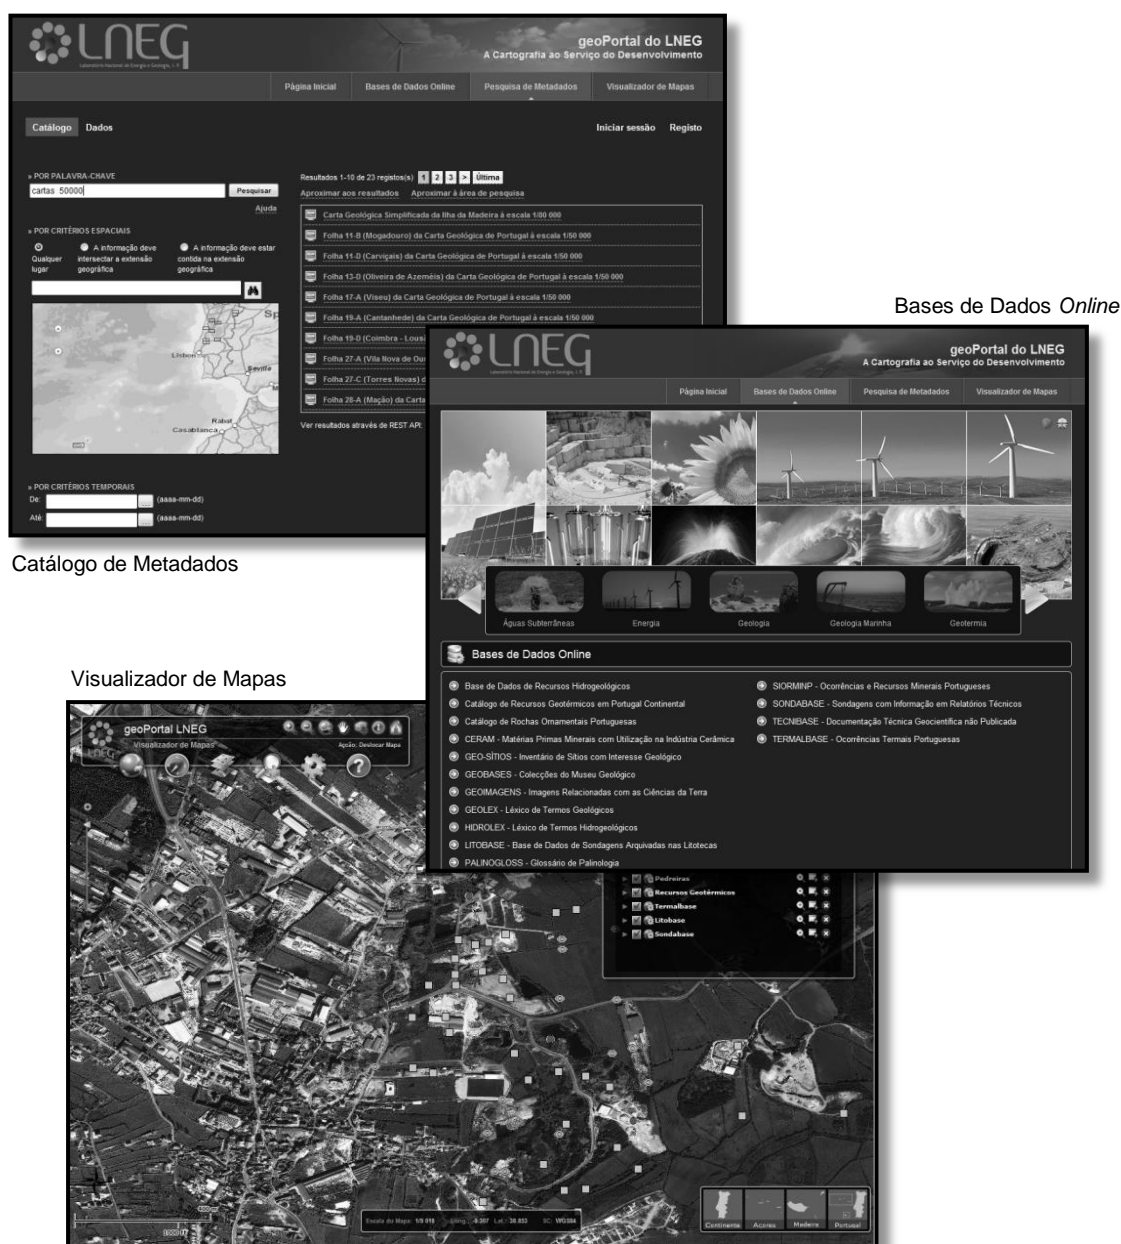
LNEG
Laboratório Nacional de Energia e Geologia, I. P.

geoPortal do LNEG
A Cartografia ao Serviço do Desenvolvimento

Página Inicial | Bases de Dados Online | Pesquisa de Metadados | Visualizador de Mapas

Catálogo | Dados

Iniciar sessão | Registo

» POR PALAVRA-CHAVE
cartas 50000
Pesquisar
Ajuda

» POR CRITÉRIOS ESPACIAIS
Qualquer lugar
A informação deve intersectar a extensão geográfica
A informação deve estar contida na extensão geográfica

Lisboa
Sevilla
Rabat
Casablanca

» POR CRITÉRIOS TEMPORAIS
De: (aaaa-mm-dd)
Até: (aaaa-mm-dd)

Resultados 1-10 de 23 registos(s) 1 2 3 > Última
Aproximar aos resultados | Aproximar à área de pesquisa

Carta Geológica Simplificada da Ilha da Madeira à escala 1/80 000
Folha 11-B (Mogadouro) da Carta Geológica de Portugal à escala 1/50 000
Folha 11-D (Carviçais) da Carta Geológica de Portugal à escala 1/50 000
Folha 13-D (Oliveira de Azeméis) da Carta Geológica de Portugal à escala 1/50 000
Folha 17-A (Viseu) da Carta Geológica de Portugal à escala 1/50 000
Folha 19-A (Cantanhede) da Carta Geológica de Portugal à escala 1/50 000
Folha 19-D (Coimbra - Lous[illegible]
Folha 27-A (Vila Nova de Ou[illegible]
Folha 27-C (Torres Novas) d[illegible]
Folha 28-A (Mação) da Carta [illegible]

Ver resultados através de REST API:

Catálogo de Metadados

Bases de Dados *Online*

LNEG
geoPortal do LNEG
A Cartografia ao Serviço do Desenvolvimento

Página Inicial | Bases de Dados Online | Pesquisa de Metadados | Visualizador de Mapas

Águas Subterrâneas | Energia | Geologia | Geologia Marinha | Geotermia

Bases de Dados Online

Base de Dados de Recursos Hidrogeológicos
Catálogo de Recursos Geotérmicos em Portugal Continental
Catálogo de Rochas Ornamentais Portuguesas
CERAM - Matérias Primas Minerais com Utilização na Indústria Cerâmica
GEO-SÍTIOS - Inventário de Sítios com Interesse Geológico
GEOBASES - Colecções do Museu Geológico
GEOIMAGENS - Imagens Relacionadas com as Ciências da Terra
GEOLEX - Léxico de Termos Geológicos
HIDROLEX - Léxico de Termos Hidrogeológicos
LITOBASE - Base de Dados de Sondagens Arquivadas nas Litotecas
PALINOGLOSS - Glossário de Palinologia
SIORMINP - Ocorrências e Recursos Minerais Portugueses
SONDABASE - Sondagens com Informação em Relatórios Técnicos
TECNIBASE - Documentação Técnica Geocientífica não Publicada
TERMALBASE - Ocorrências Termais Portuguesas

Visualizador de Mapas

geoPortal LNEG
Visualizador de Mapas
Acção: Deslocar Mapa

Pedreiras
Recursos Geotérmicos
Termalbase
Litobase
Sondabase

Escala do Mapa: 1/8 019 | Long.: -8.387 | Lat.: 38.853 | SC: WGS84

Continente | Açores | Madeira | Portugal